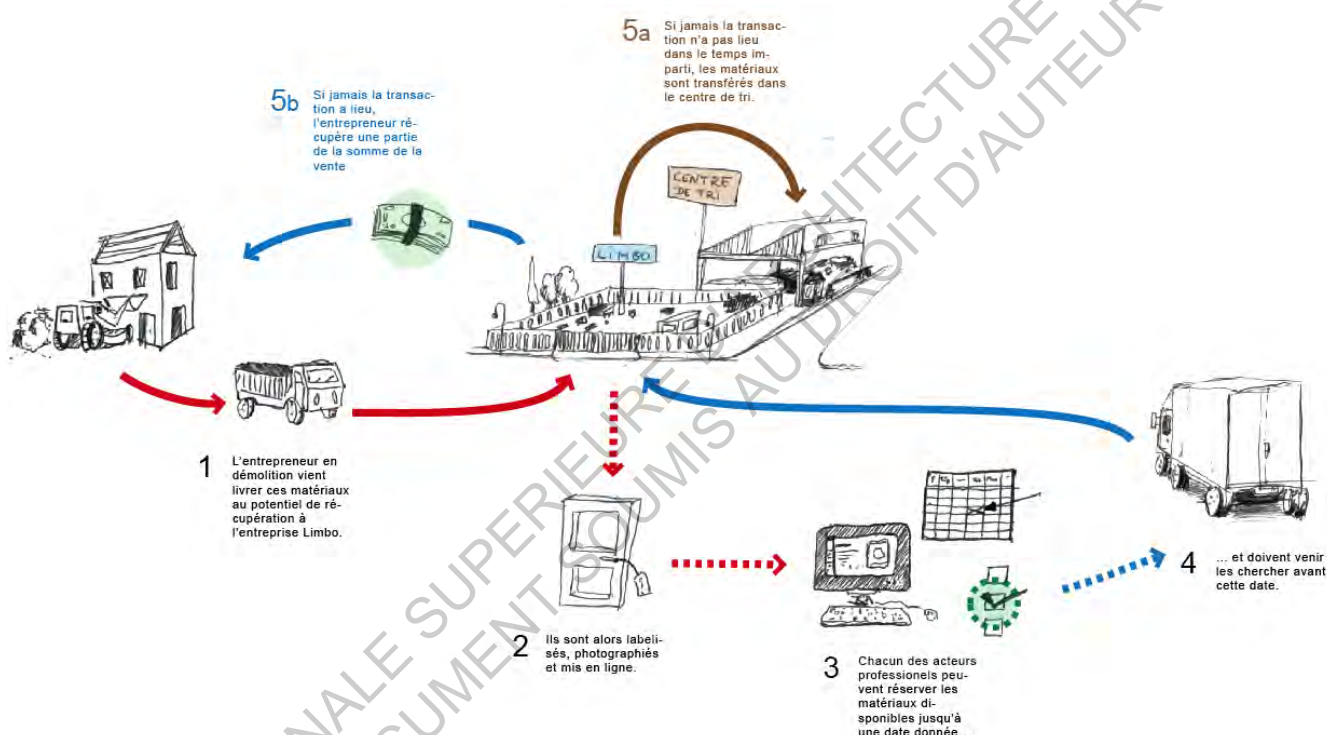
5a Si jamais la transaction n'a pas lieu dans le temps imparti, les matériaux sont transférés dans le centre de tri.

5b Si jamais la transaction a lieu, l'entrepreneur récupère une partie de la somme de la vente

CENTRE DE TRI

LIMBO

1 L'entrepreneur en démolition vient livrer ces matériaux au potentiel de récupération à l'entreprise Limbo.

2 Ils sont alors labelisés, photographiés et mis en ligne.

3 Chacun des acteurs professionels peuvent réserver les matériaux disponibles jusqu'à une date donnée

4 ... et doivent venir les chercher avant cette date.

NALE SUPERIEURE D'ARCHITECTURE
DOCUMENT SOUMIS AU DROIT D'AUTEUR